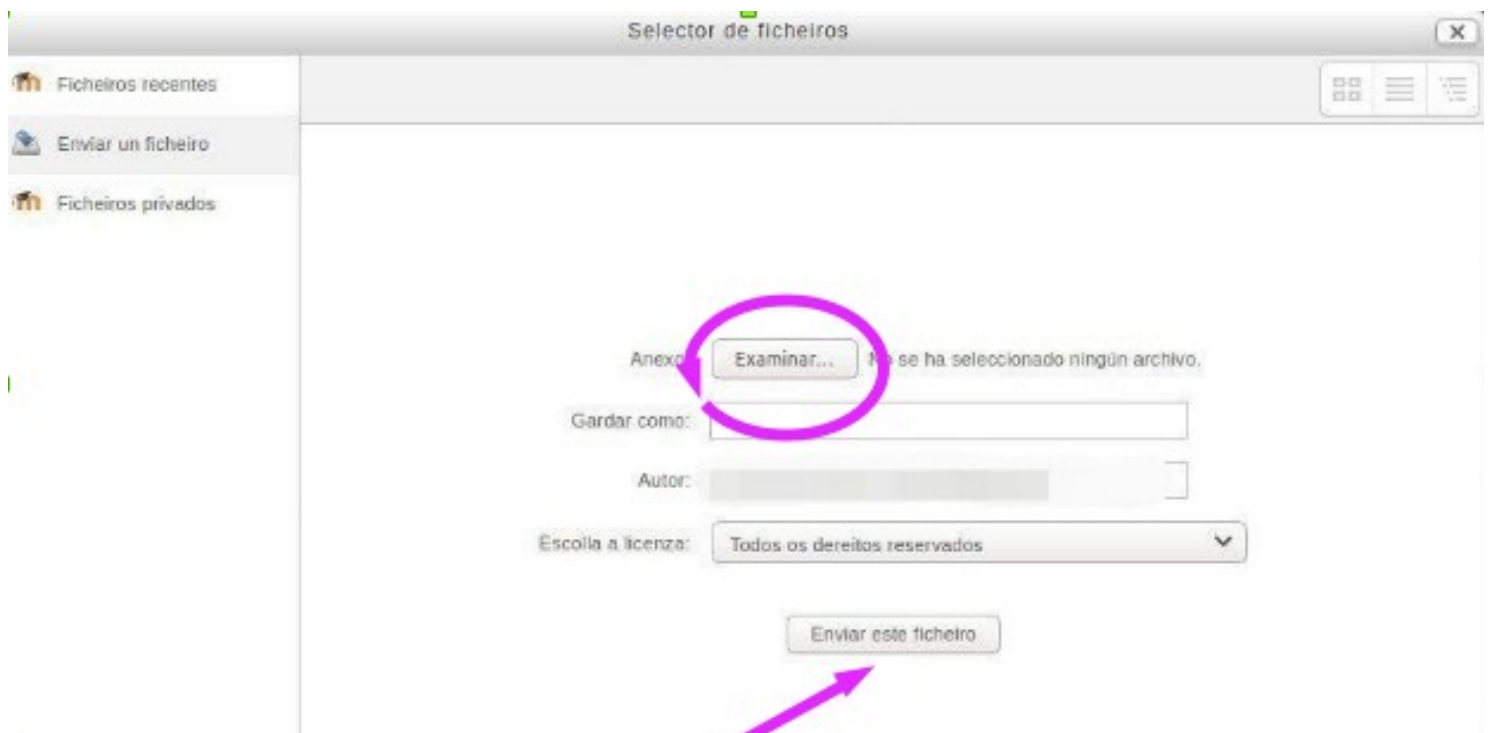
Selector de ficheiros

Ficheiros recentes

Enviar un ficheiro

Ficheiros privados

Anexo: Examinar... No se ha seleccionado ningún archivo.

Gardar como:

Autor:

Escolla a licenza: Todos os dereitos reservados

Enviar este ficheiro